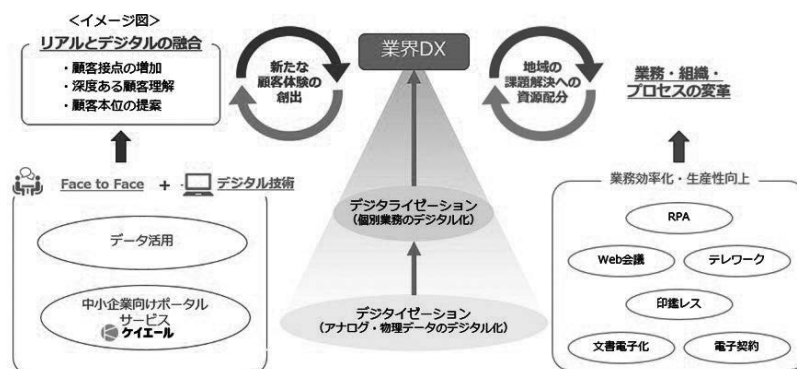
<イメージ図>
リアルとデジタルの融合

・顧客接点の増加
・深度ある顧客理解
・顧客本位の提案

新たな顧客体験の創出

業界DX

地域の課題解決への資源配分

業務・組織・プロセスの変革

Face to Face + デジタル技術

データ活用

中小企業向けポータルサービス
ケイエール

デジタライゼーション
（個別業務のデジタル化）

デジタイゼーション
（アナログ・物理データのデジタル化）

業務効率化・生産性向上

RPA

Web会議

テレワーク

印鑑レス

文書電子化

電子契約